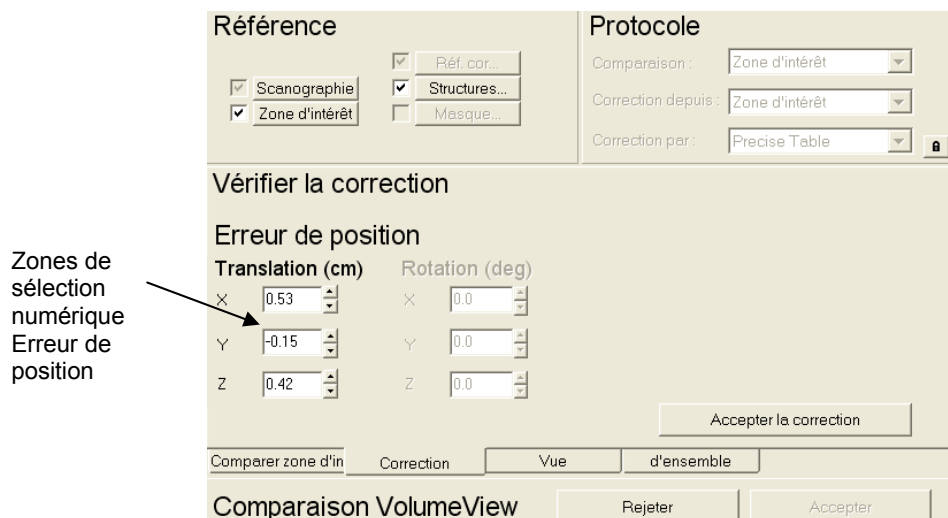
Référence

Scanographie
Zone d'intérêt
Réf. cor...
Structures...
Masque...

Protocole

Comparaison : Zone d'intérêt
Correction depuis : Zone d'intérêt
Correction par : Precise Table

Vérifier la correction

Erreur de position

Zones de sélection numérique Erreur de position

Translation (cm)
X 0.53
Y -0.15
Z 0.42

Rotation (deg)
X 0.0
Y 0.0
Z 0.0

Accepter la correction

Comparer zone d'in | Correction | Vue | d'ensemble

Comparaison VolumeView
Rejeter
Accepter